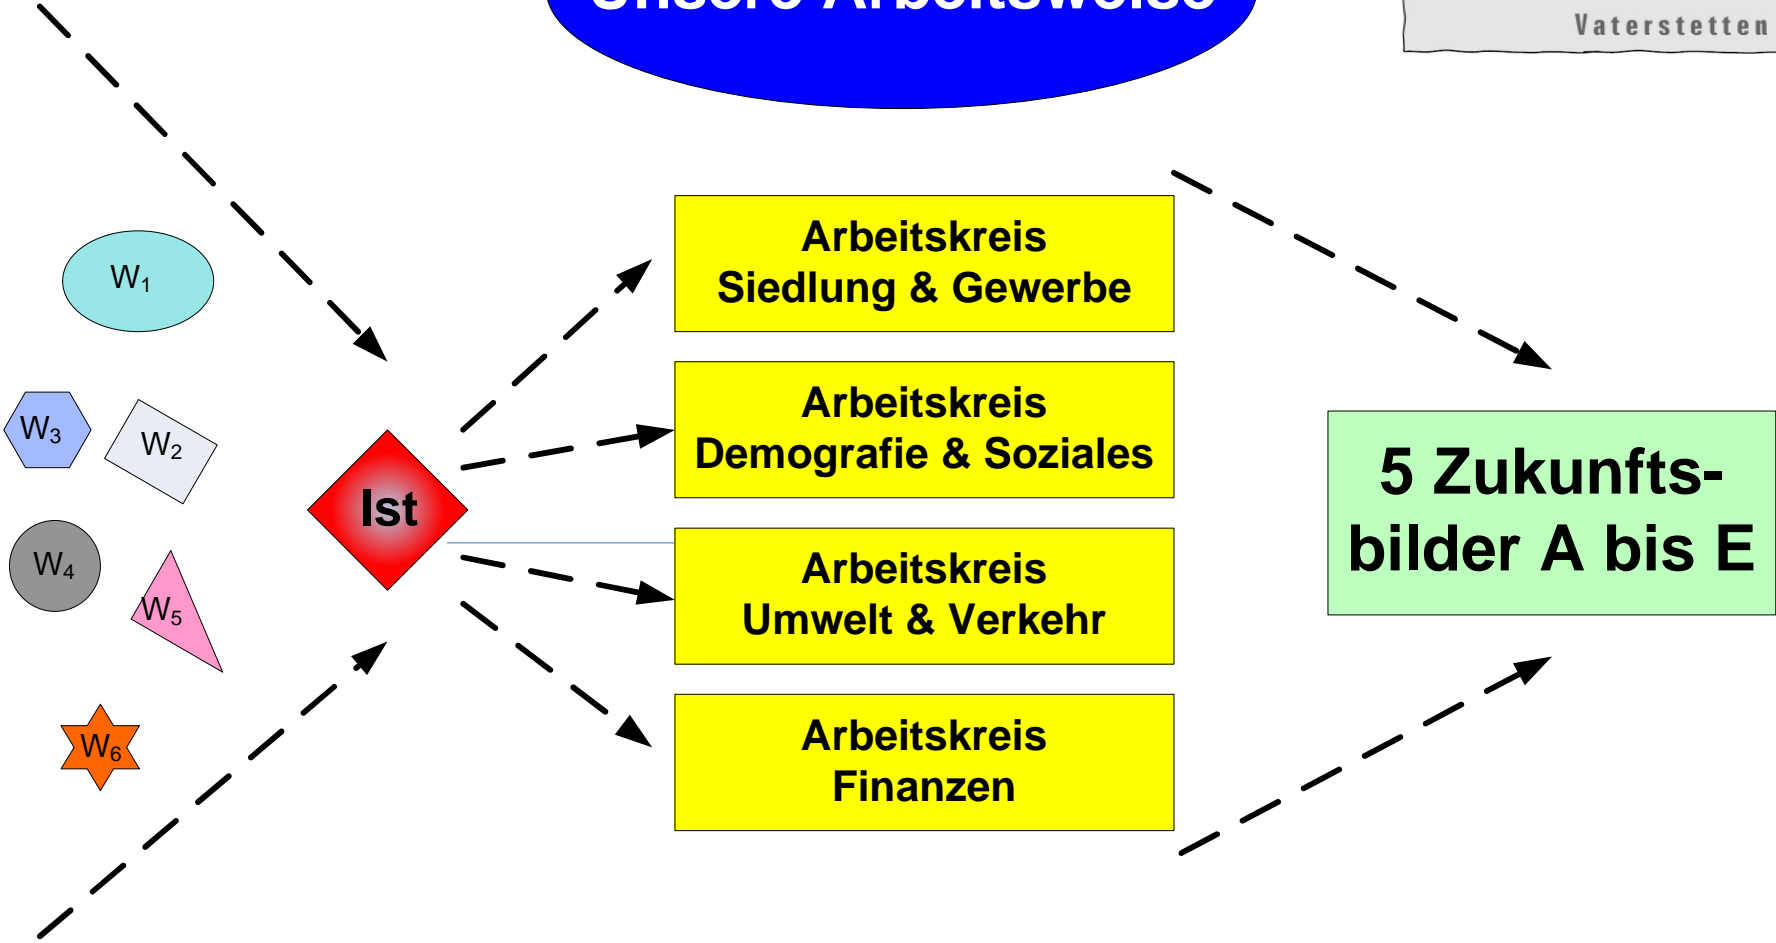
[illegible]

Vaterstetten

$W_1$

$W_3$

$W_2$

$W_4$

$W_5$

$W_6$

Ist

Arbeitskreis Siedlung & Gewerbe

Arbeitskreis Demografie & Soziales

Arbeitskreis Umwelt & Verkehr

Arbeitskreis Finanzen

5 Zukunftsbilder A bis E